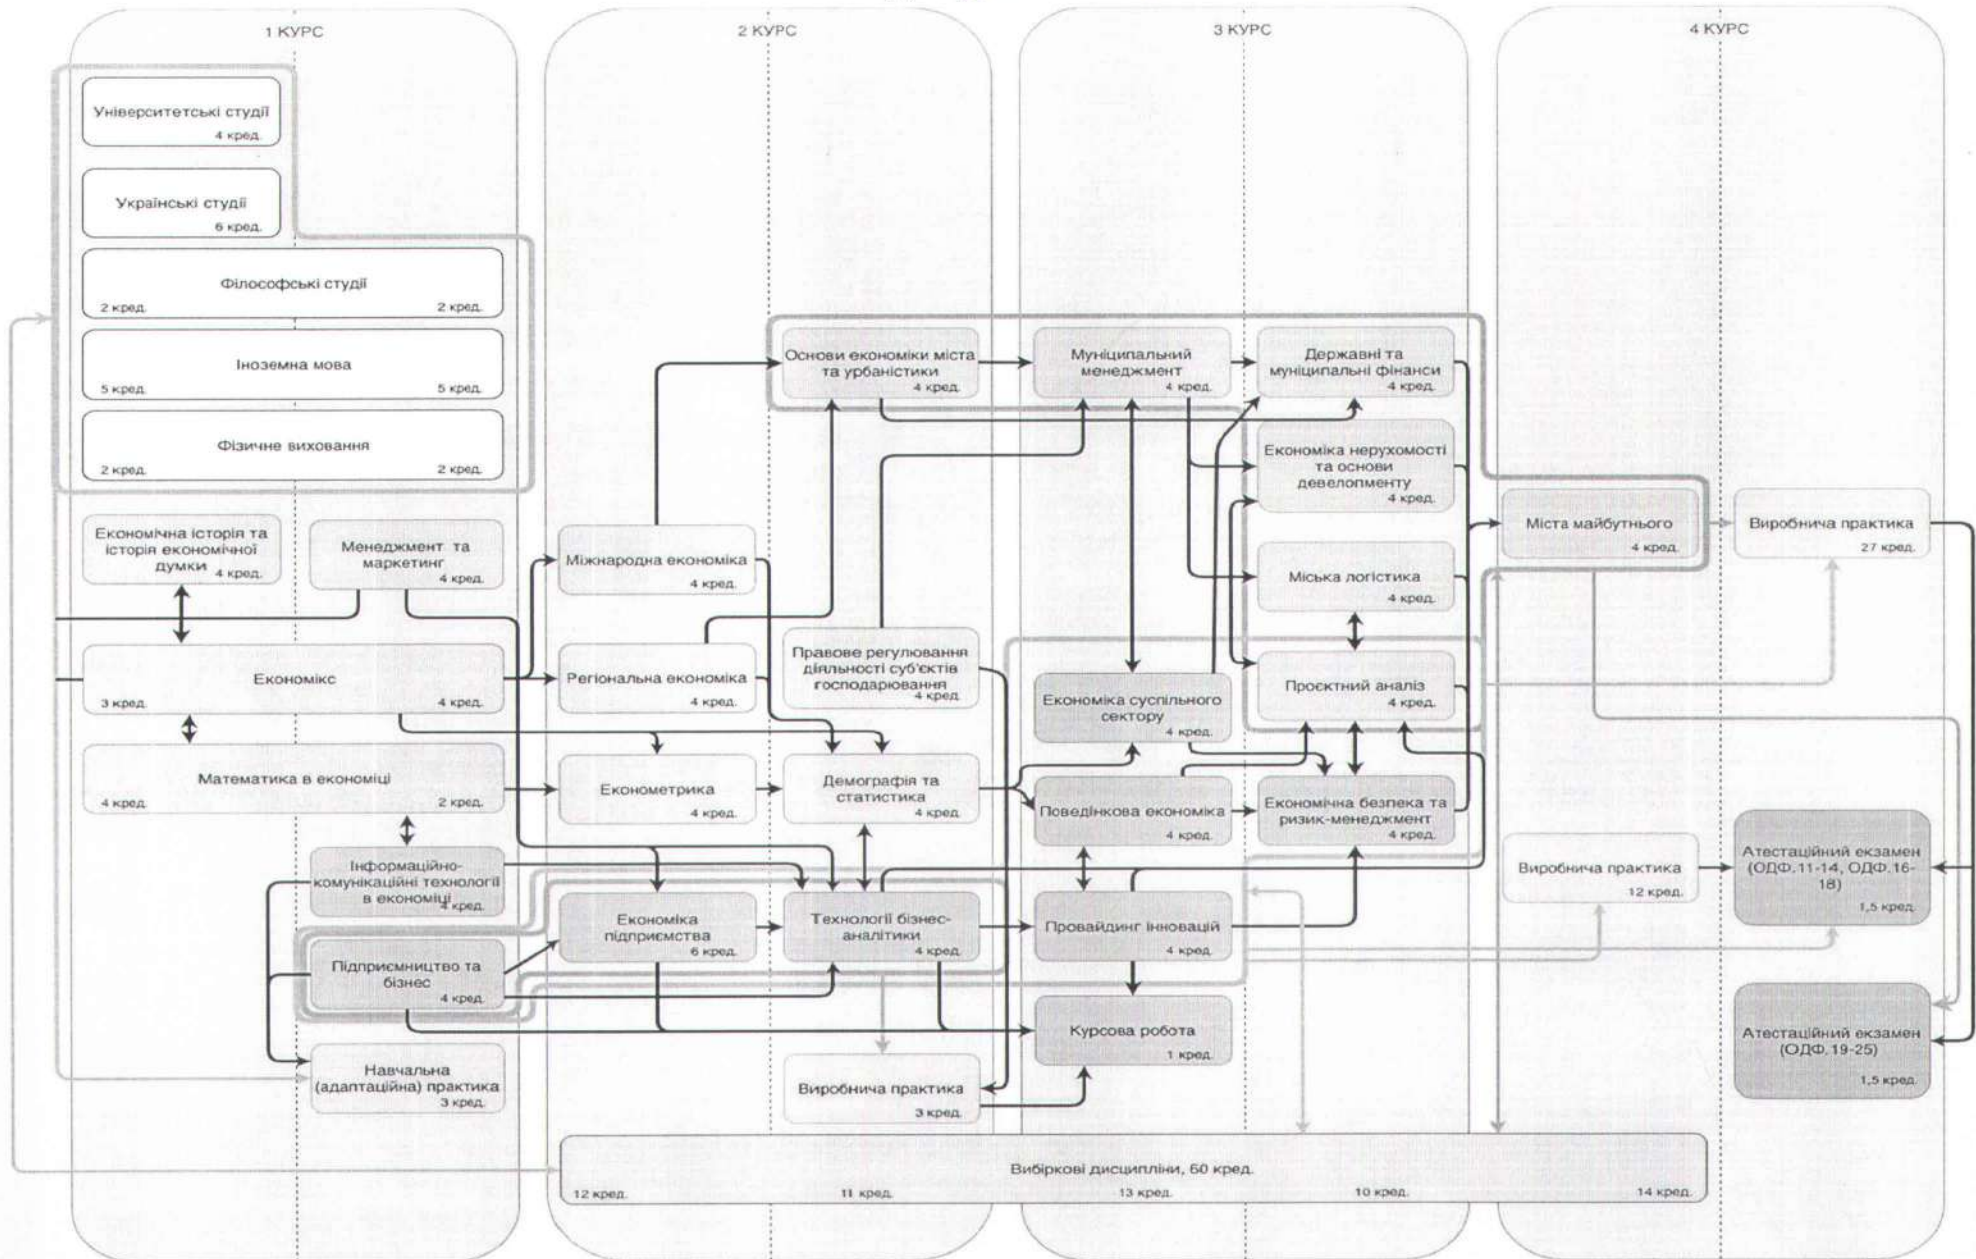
1 КУРС

2 КУРС

3 КУРС

4 КУРС

Університетські студії
4 кред.

Українські студії
6 кред.

Філософські студії
2 кред. 2 кред.

Іноземна мова
5 кред. 5 кред.

Фізичне виховання
2 кред. 2 кред.

Економічна історія та історія економічної думки 4 кред.

Менеджмент та маркетинг
4 кред.

Економікс
3 кред. 4 кред.

Математика в економіці
4 кред. 2 кред.

Інформаційно-комунікаційні технології в економіці 4 кред.

Підприємництво та бізнес
4 кред.

Навчальна (адаптаційна) практика
3 кред.

Міжнародна економіка
4 кред.

Регіональна економіка
4 кред.

Економетрика
4 кред.

Економіка підприємства
6 кред.

Основи економіки міста та урбаністики
4 кред.

Правове регулювання діяльності суб'єктів господарювання
4 кред.

Демографія та статистика
4 кред.

Технології бізнес-аналітики
4 кред.

Виробнича практика
3 кред.

Муніципальний менеджмент
4 кред.

Економіка суспільного сектору
4 кред.

Поведінкова економіка
4 кред.

Провайдинг інновацій
4 кред.

Курсова робота
1 кред.

Державні та муніципальні фінанси
4 кред.

Економіка нерухомості та основи девелопменту
4 кред.

Міська логістика
4 кред.

Проєктний аналіз
4 кред.

Економічна безпека та ризик-менеджмент
4 кред.

Міста майбутнього
4 кред.

Виробнича практика
27 кред.

Виробнича практика
12 кред.

Атестаційний екзамен (ОДФ.11-14, ОДФ.16-18)
1,5 кред.

Атестаційний екзамен (ОДФ.19-25)
1,5 кред.

Вибіркові дисципліни, 60 кред.
12 кред. 11 кред. 13 кред. 10 кред. 14 кред.